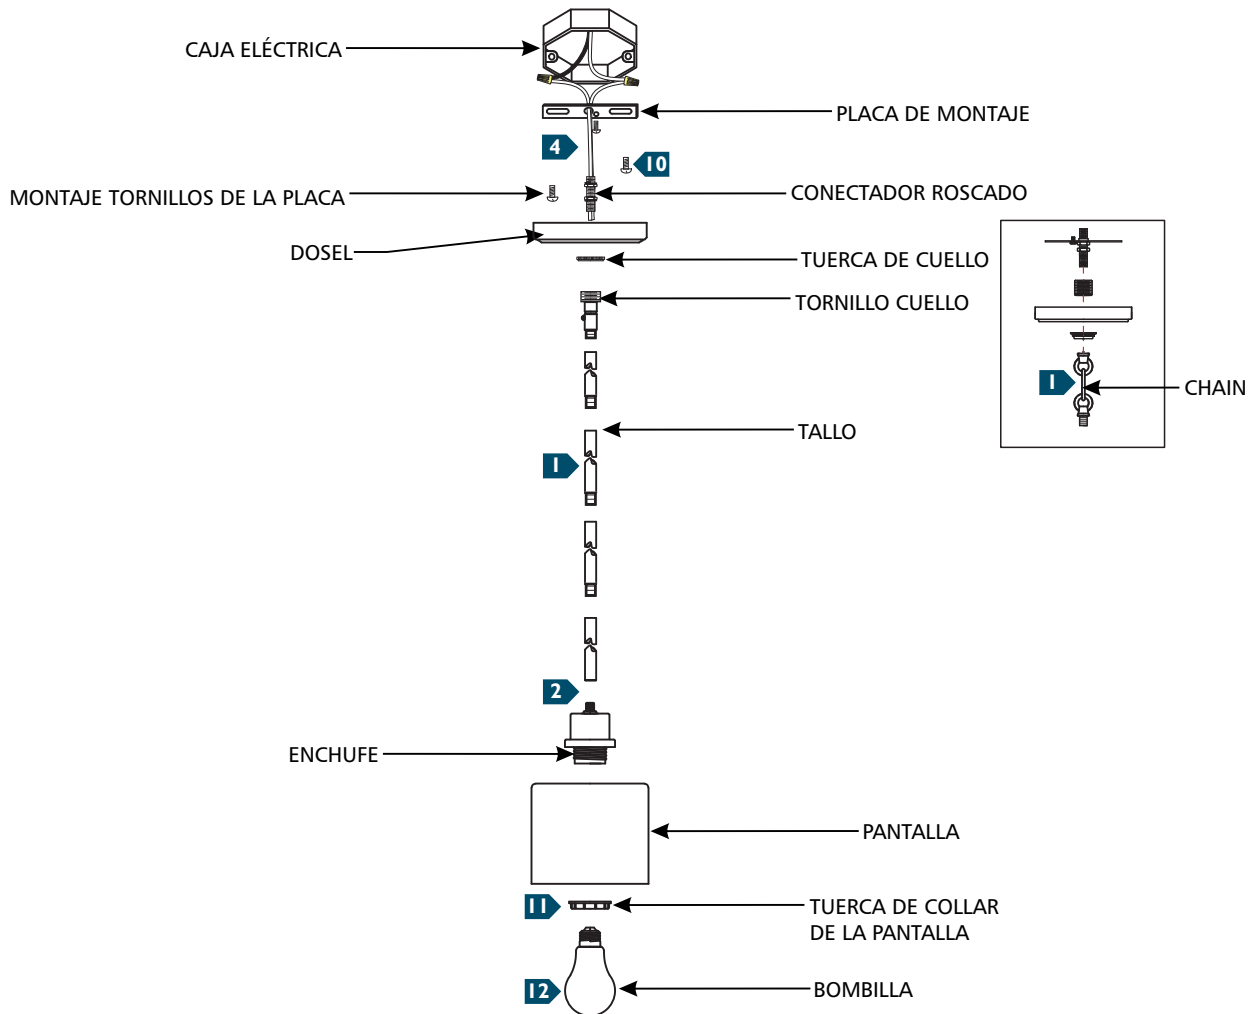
CAJA ELÉCTRICA

PLACA DE MONTAJE

4

10

MONTAJE TORNILLOS DE LA PLACA

CONECTADOR ROSCADO

DOSEL

TUERCA DE CUELLO

TORNILLO CUELLO

1

CHAIN

TALLO

1

2

ENCHUFE

PANTALLA

11

TUERCA DE COLLAR DE LA PANTALLA

12

BOMBILLA